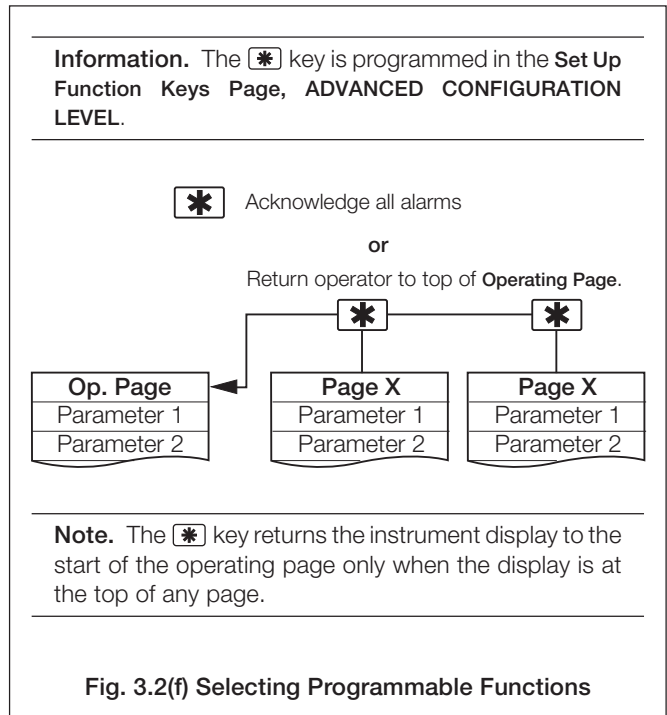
**Information.** The ✱ key is programmed in the **Set Up Function Keys Page, ADVANCED CONFIGURATION LEVEL**.

✱ Acknowledge all alarms

or

Return operator to top of Operating Page.

✱ ✱

| Op. Page |
|---|
| Parameter 1 |
| Parameter 2 |

| Page X |
|---|
| Parameter 1 |
| Parameter 2 |

| Page X |
|---|
| Parameter 1 |
| Parameter 2 |

**Note.** The ✱ key returns the instrument display to the start of the operating page only when the display is at the top of any page.

Fig. 3.2(f) Selecting Programmable Functions